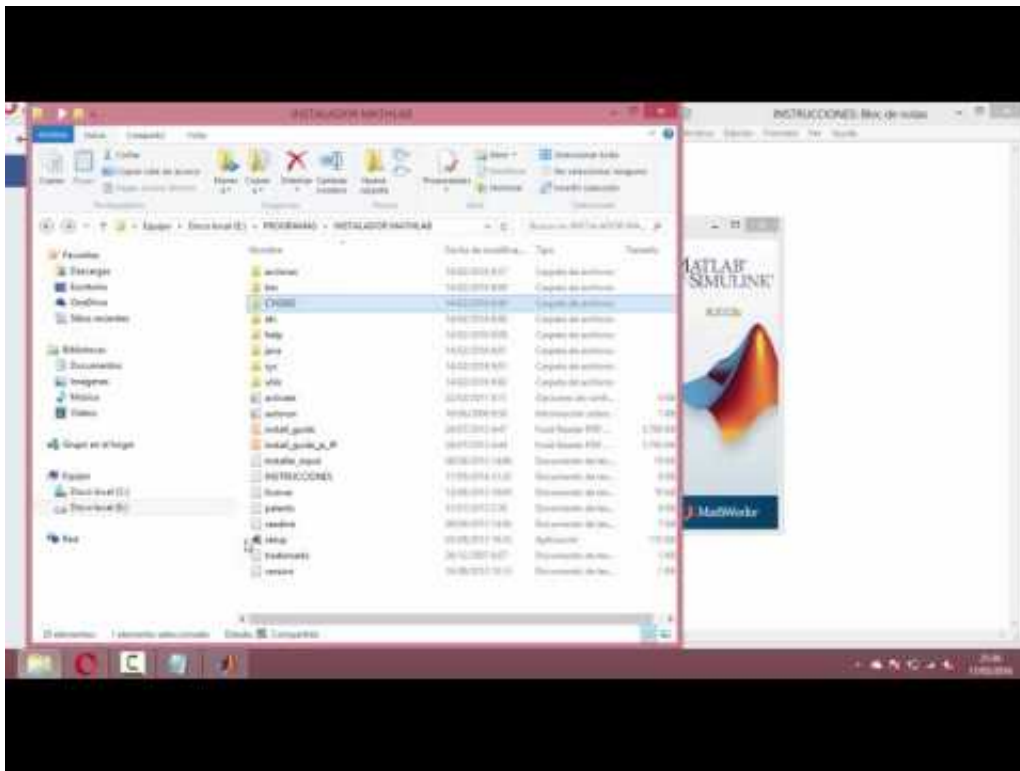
INSTALADOR MATHLAB

Archivo Inicio Compartir Vista

Copiar Pegar Cortar Mover a Copiar a Eliminar Cambiar nombre Nueva carpeta Propiedades Abrir Seleccionar todo No seleccionar ninguno Invertir selección

Portapapeles Organizar Nuevo Abrir Seleccionar

Equipo › Disco local (E:) › PROGRAMAS › INSTALADOR MATHLAB

Favoritos
Descargas
Escritorio
OneDrive
Sitios recientes

Bibliotecas
Documentos
Imágenes
Música
Vídeos

Grupo en el hogar

Equipo
Disco local (C:)
Disco local (E:)

Red

| Nombre | Fecha de modificación | Tipo | Tamaño |
|---|---|---|---|
| archives | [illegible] | Carpeta de archivos | |
| bin | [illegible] | Carpeta de archivos | |
| CRK860 | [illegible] | Carpeta de archivos | |
| etc | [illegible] | Carpeta de archivos | |
| help | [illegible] | Carpeta de archivos | |
| java | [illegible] | Carpeta de archivos | |
| sys | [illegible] | Carpeta de archivos | |
| utils | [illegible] | Carpeta de archivos | |
| activate | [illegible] | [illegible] | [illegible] |
| autorun | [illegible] | Información sobre... | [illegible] |
| install_guide | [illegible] | Foxit Reader PDF... | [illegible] |
| install_guide_ja_JP | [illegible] | Foxit Reader PDF... | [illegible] |
| installer_input | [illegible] | Documento de tex... | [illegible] |
| INSTRUCCIONES | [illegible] | Documento de tex... | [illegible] |
| license | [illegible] | Documento de tex... | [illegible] |
| patents | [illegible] | Documento de tex... | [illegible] |
| readme | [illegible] | Documento de tex... | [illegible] |
| setup | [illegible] | Aplicación | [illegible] |
| trademarks | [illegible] | Documento de tex... | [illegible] |
| version | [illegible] | Documento de tex... | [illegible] |

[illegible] elementos 1 elemento seleccionado Estado: Compartido

INSTRUCCIONES: Bloc de notas
Archivo Edición Formato Ver Ayuda

MATLAB SIMULINK
R2013a
MathWorks